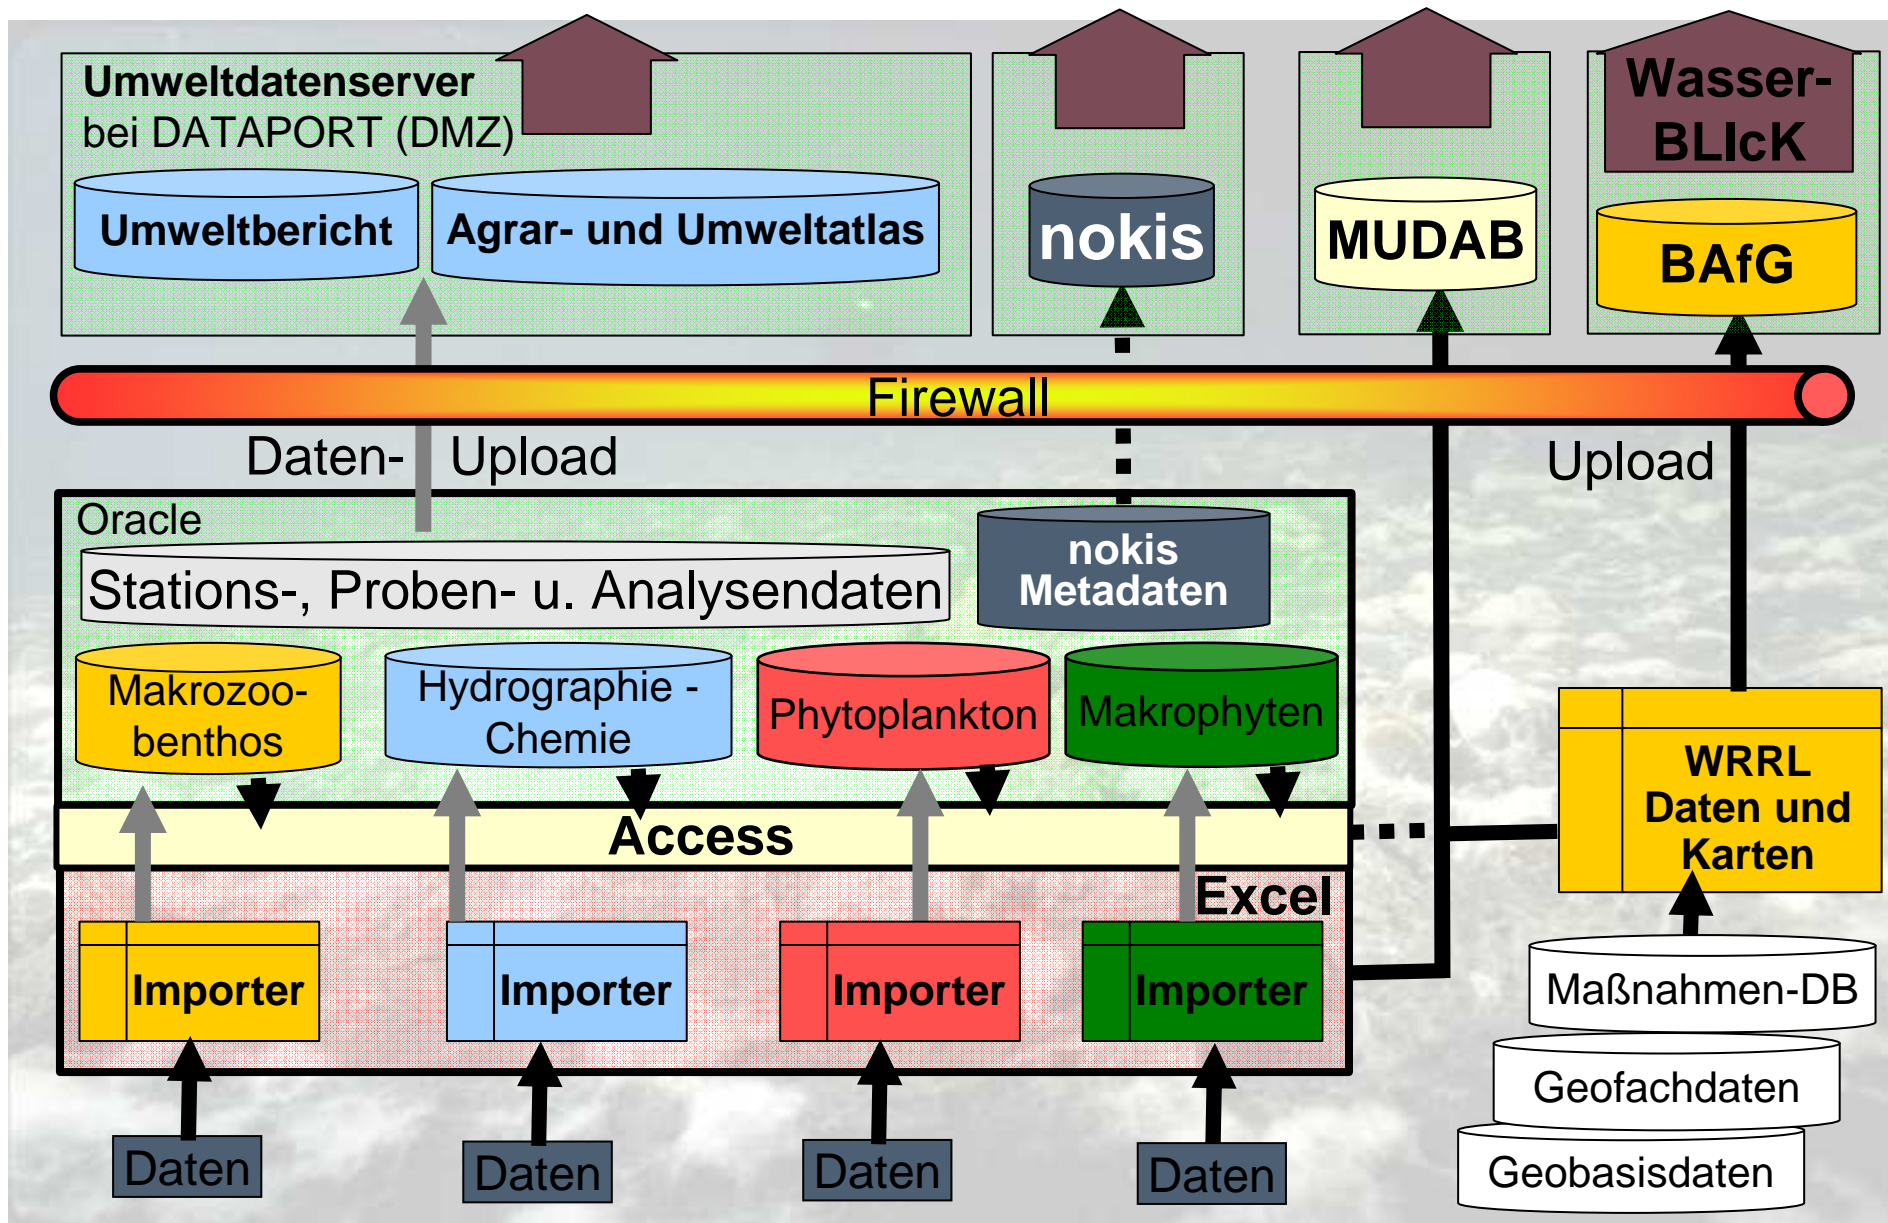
Umweltdatenserver bei DATAPORT (DMZ)

Umweltbericht

Agrar- und Umweltatlas

nokis

MUDAB

Wasser-BLIcK

BAfG

Firewall

Daten- Upload

Upload

Oracle

Stations-, Proben- u. Analysendaten

nokis Metadaten

Makrozoobenthos

Hydrographie - Chemie

Phytoplankton

Makrophyten

Access

Excel

WRRL Daten und Karten

Importer

Importer

Importer

Importer

Maßnahmen-DB

Geofachdaten

Geobasisdaten

Daten

Daten

Daten

Daten